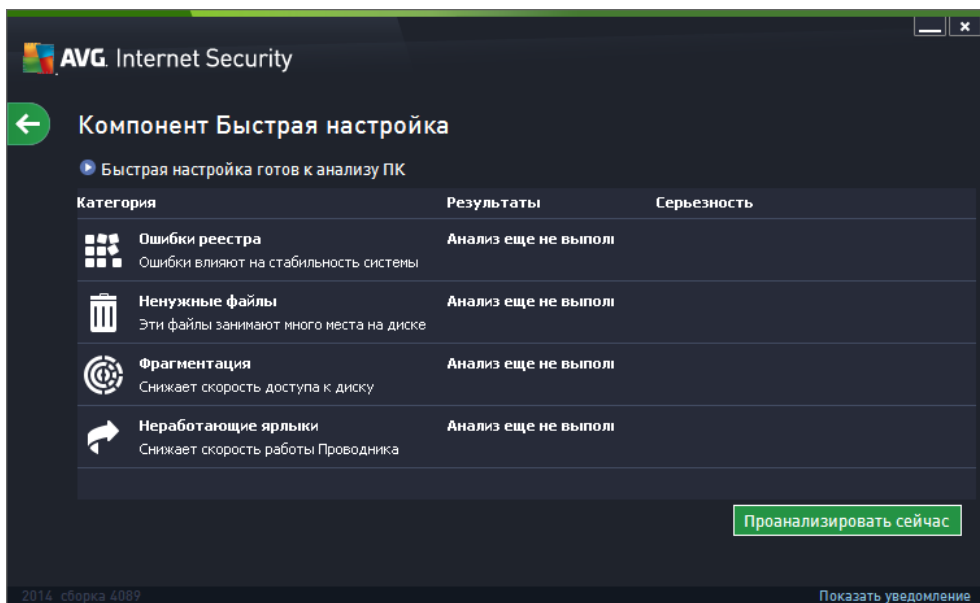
AVG. Internet Security

Компонент Быстрая настройка

Быстрая настройка готов к анализу ПК

| Категория | Результаты | Серьезность |
|---|---|---|
| Ошибки реестра Ошибки влияют на стабильность системы | Анализ еще не выполі | |
| Ненужные файлы Эти файлы занимают много места на диске | Анализ еще не выполі | |
| Фрагментация Снижает скорость доступа к диску | Анализ еще не выполі | |
| Неработающие ярлыки Снижает скорость работы Проводника | Анализ еще не выполі | |

Проанализировать сейчас

2014 сборка 4089

Показать уведомление